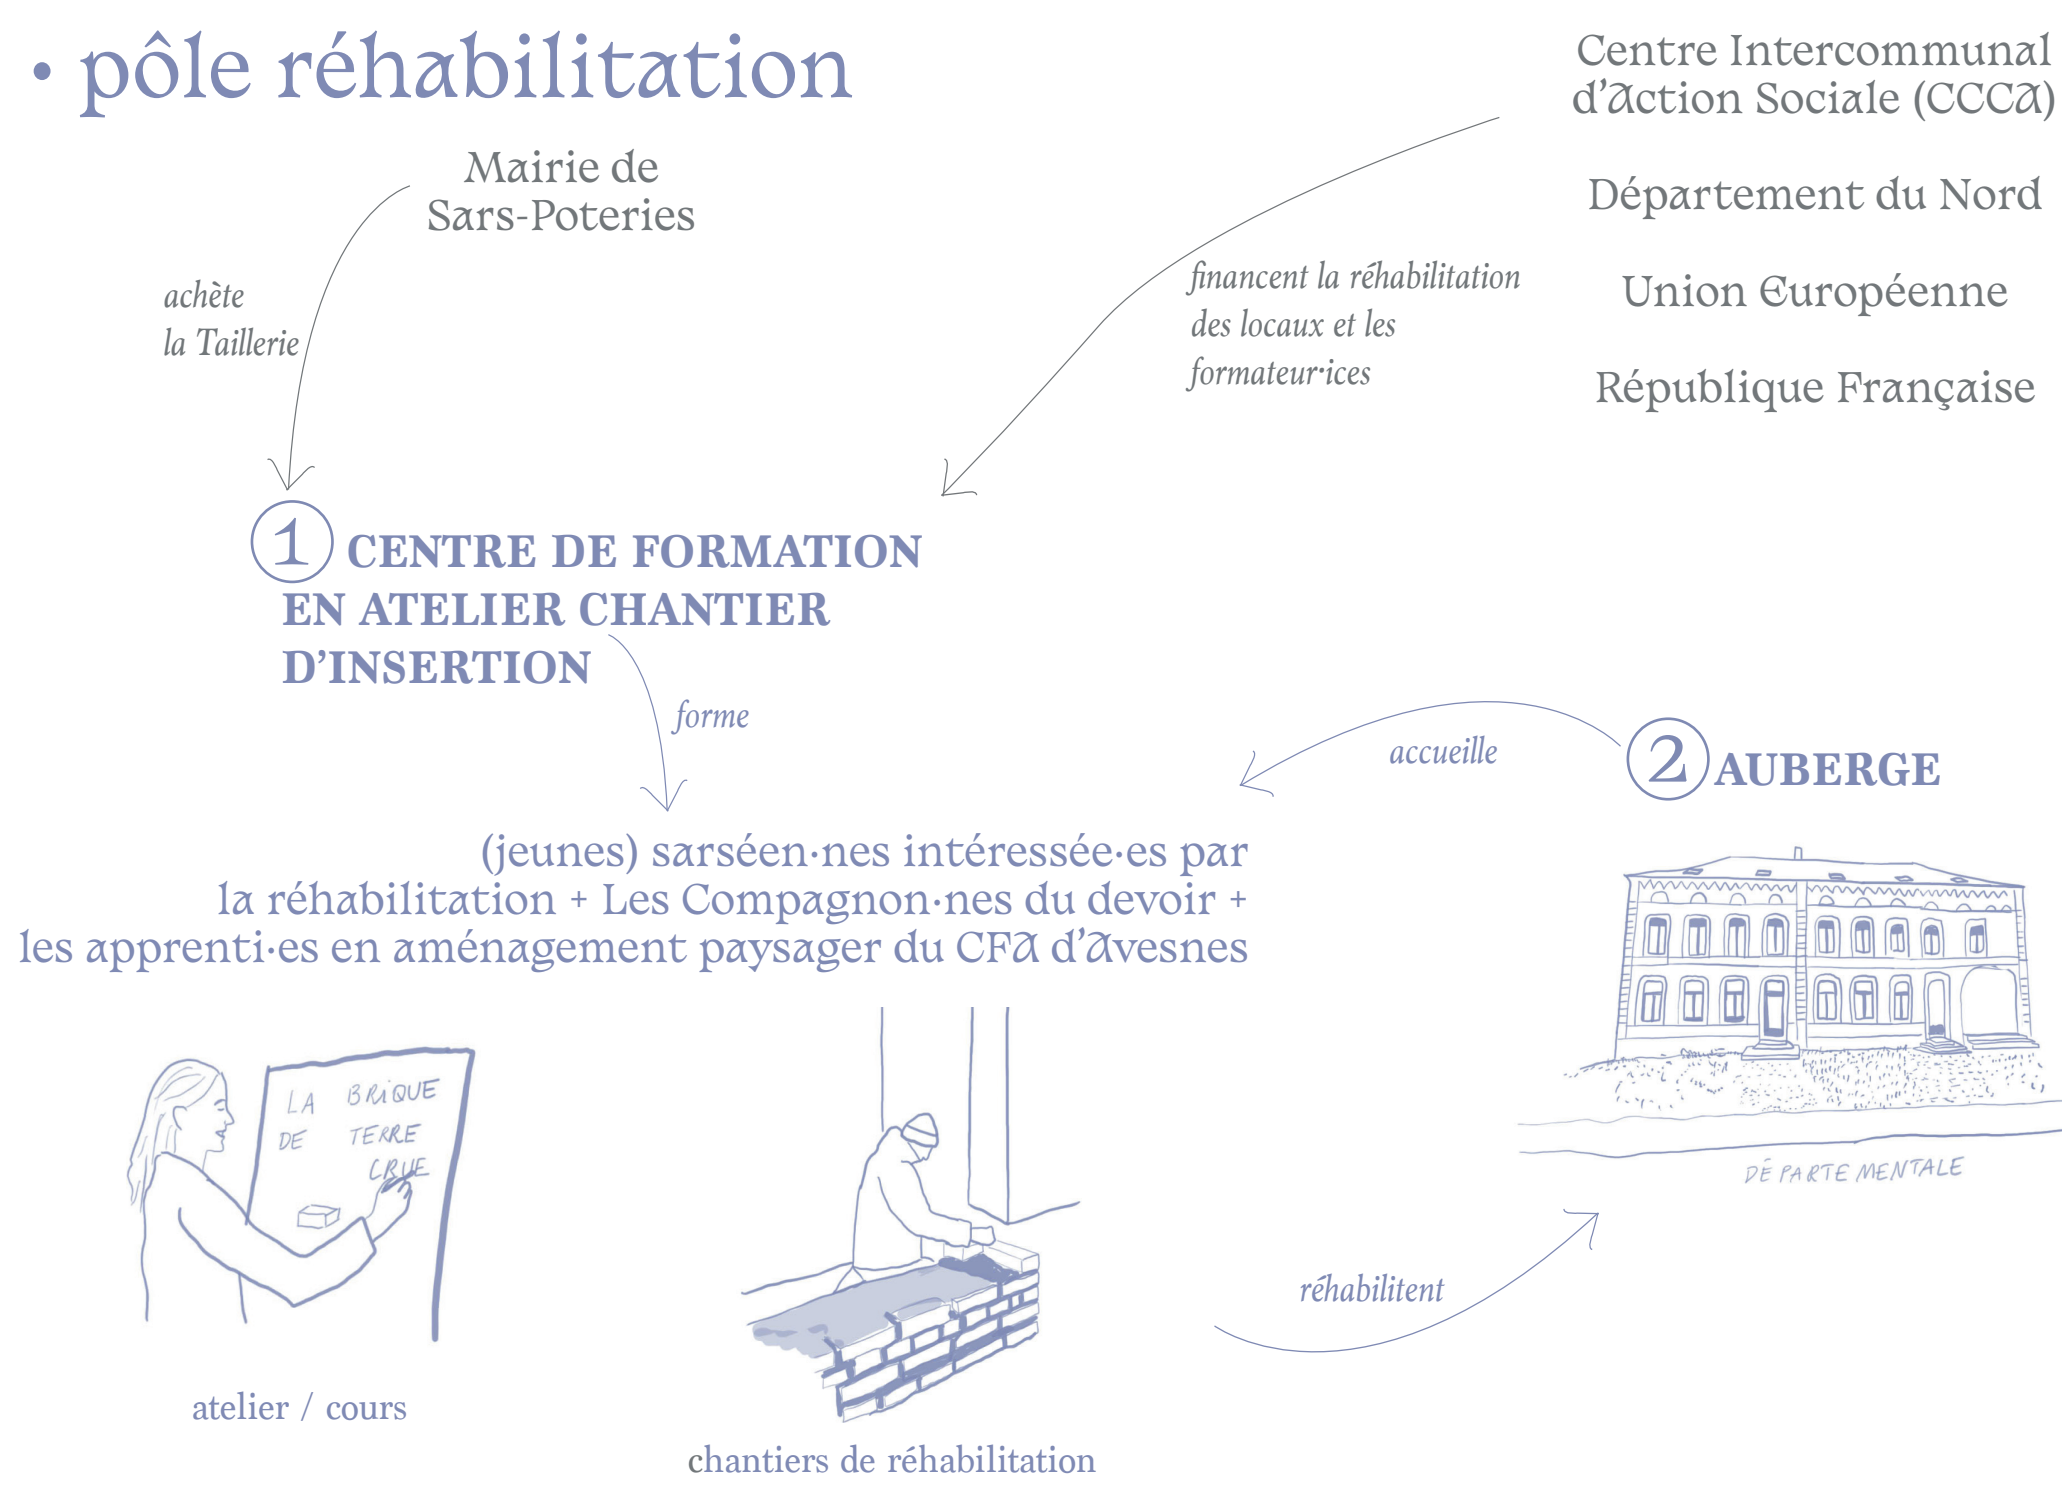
• pôle réhabilitation

Centre Intercommunal d'Action Sociale (CCCA)

Département du Nord

Union Européenne

République Française

Mairie de Sars-Poteries

achète la Taillerie

financent la réhabilitation des locaux et les formateur·ices

1 CENTRE DE FORMATION EN ATELIER CHANTIER D'INSERTION

forme

accueille

2 AUBERGE

(jeunes) sarséen·nes intéressée·es par la réhabilitation + Les Compagnon·nes du devoir + les apprenti·es en aménagement paysager du CFA d'Avesnes

LA BRIQUE DE TERRE CRUE

DÉPARTEMENTALE

réhabilitent

atelier / cours

chantiers de réhabilitation